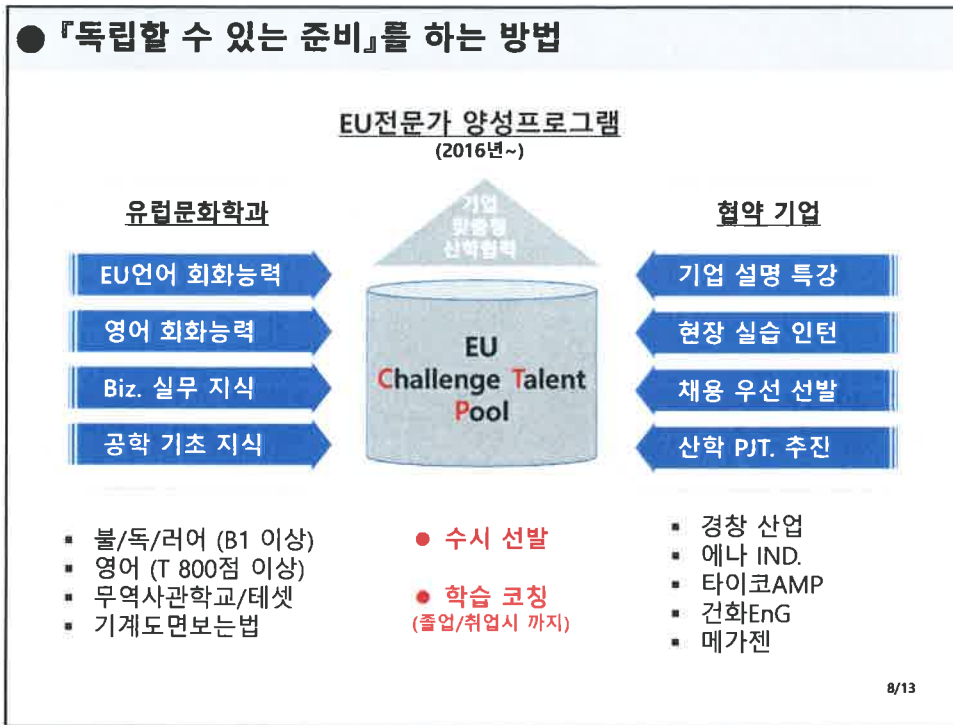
● 『독립할 수 있는 준비』를 하는 방법

EU전문가 양성프로그램
(2016년~)

유럽문화학과

EU언어 회화능력

영어 회화능력

Biz. 실무 지식

공학 기초 지식

기업 맞춤형 산학협력

EU
Challenge Talent
Pool

협약 기업

기업 설명 특강

현장 실습 인턴

채용 우선 선발

산학 PJT. 추진

▪ 불/독/러어 (B1 이상)
▪ 영어 (T 800점 이상)
▪ 무역사관학교/테셋
▪ 기계도면보는법

● 수시 선발

● 학습 코칭
(졸업/취업시 까지)

▪ 경창 산업
▪ 에나 IND.
▪ 타이코AMP
▪ 건화EnG
▪ 메가젠

8/13